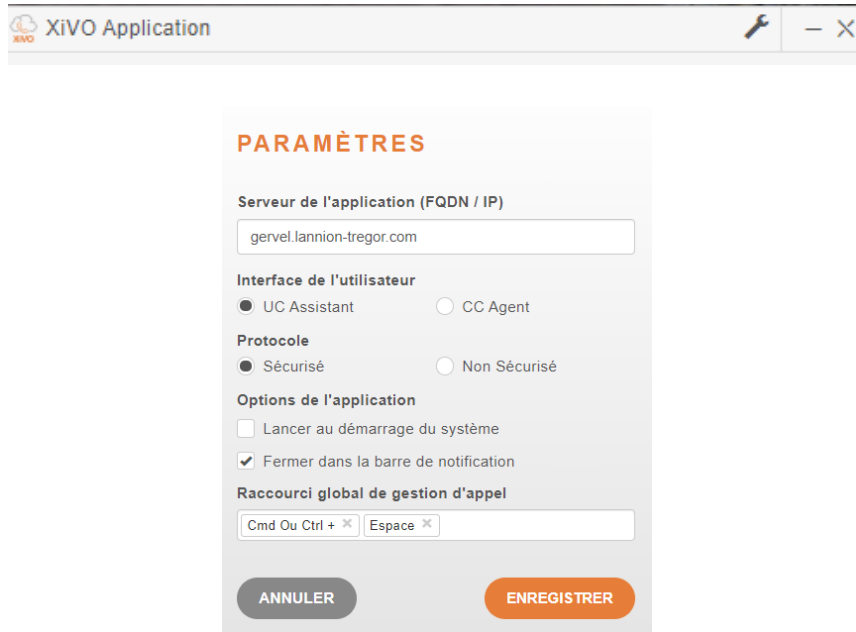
XiVO XiVO Application

PARAMÈTRES

Serveur de l'application (FQDN / IP)

gervel.lannion-tregor.com

Interface de l'utilisateur

UC Assistant

CC Agent

Protocole

Sécurisé

Non Sécurisé

Options de l'application

Lancer au démarrage du système

Fermer dans la barre de notification

Raccourci global de gestion d'appel

Cmd Ou Ctrl + ×

Espace ×

ANNULER

ENREGISTRER